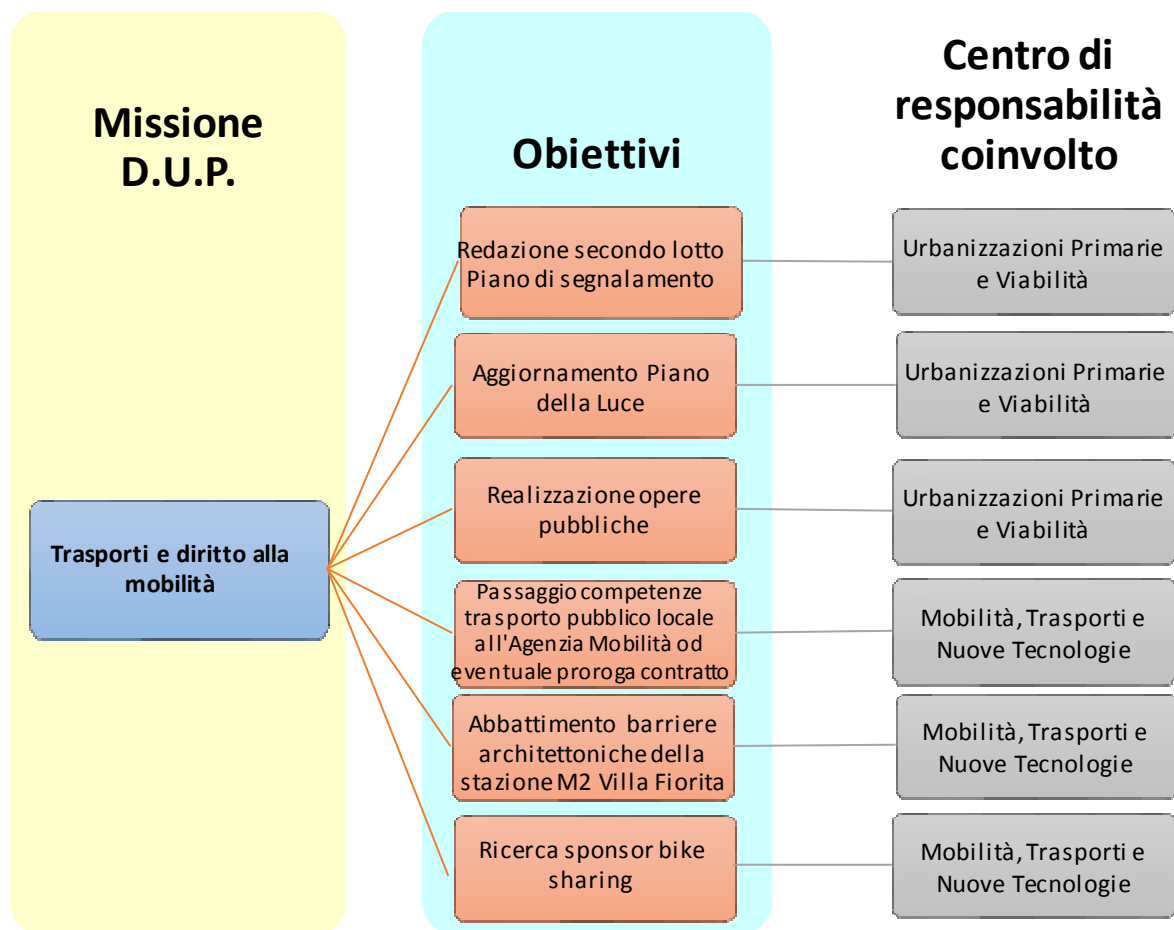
Missione D.U.P.

Obiettivi

Centro di responsabilità coinvolto

Trasporti e diritto alla mobilità

Redazione secondo lotto Piano di segnalamento

Urbanizzazioni Primarie e Viabilità

Aggiornamento Piano della Luce

Urbanizzazioni Primarie e Viabilità

Realizzazione opere pubbliche

Urbanizzazioni Primarie e Viabilità

Passaggio competenze trasporto pubblico locale all'Agenzia Mobilità od eventuale proroga contratto

Mobilità, Trasporti e Nuove Tecnologie

Abbattimento barriere architettoniche della stazione M2 Villa Fiorita

Mobilità, Trasporti e Nuove Tecnologie

Ricerca sponsor bike sharing

Mobilità, Trasporti e Nuove Tecnologie